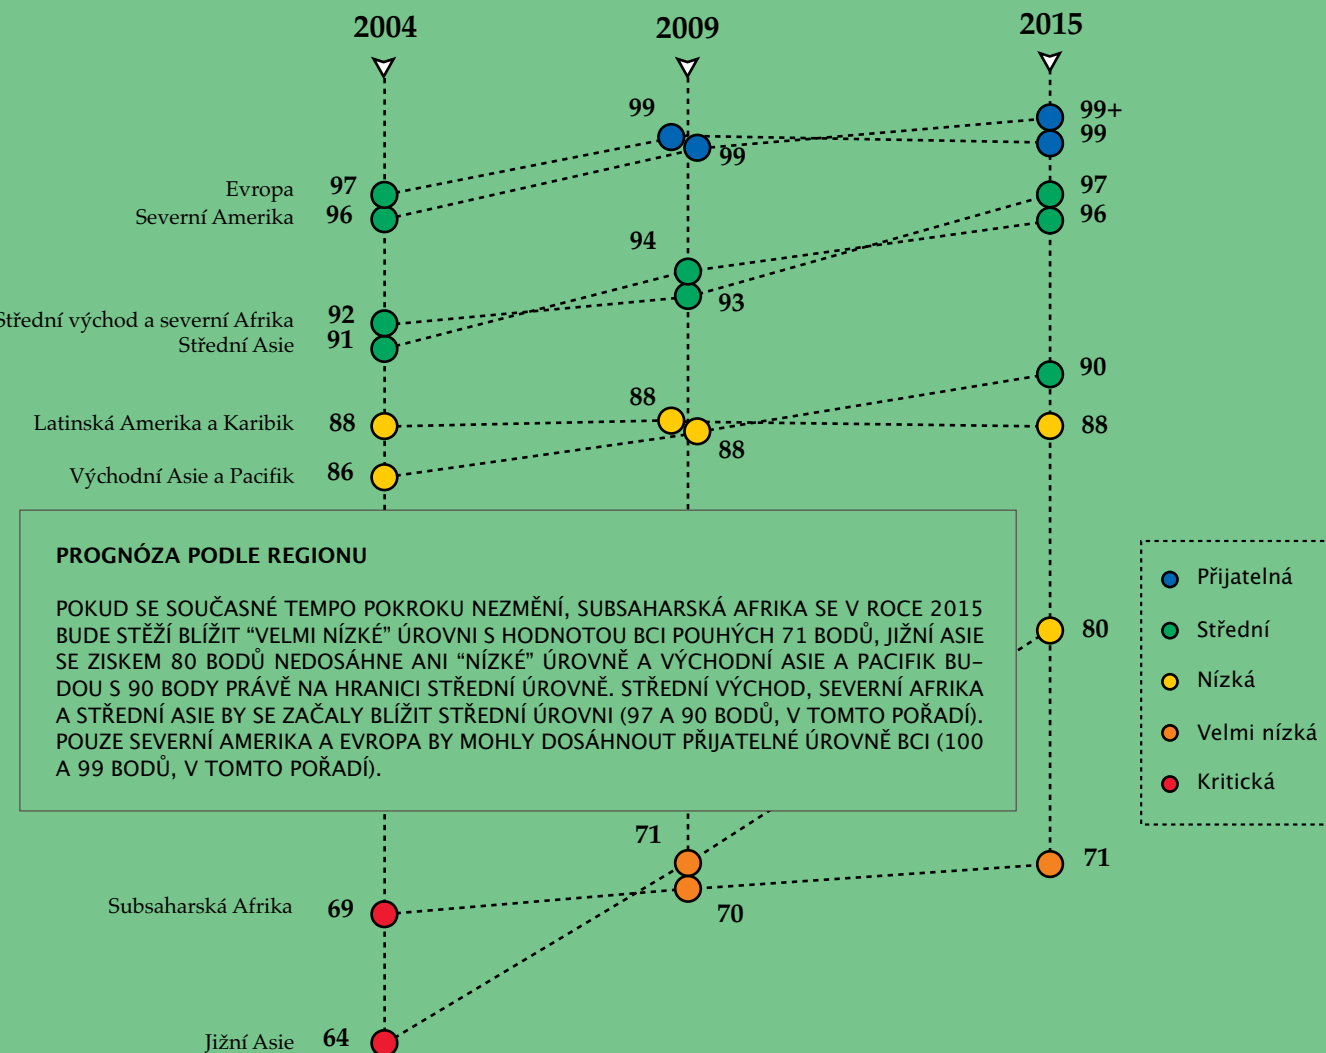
2004
2009
2015

99
99+
99
99
Evropa 97
Severní Amerika 96
97
96
94
93
Střední východ a severní Afrika 92
Střední Asie 91
90
88
Latinská Amerika a Karibik 88
88
88
Východní Asie a Pacifik 86

PROGNÓZA PODLE REGIONU

POKUD SE SOUČASNÉ TEMPO POKROKU NEZMĚNÍ, SUBSAHARSKÁ AFRIKA SE V ROCE 2015 BUDE STĚŽÍ BLÍŽIT “VELMI NÍZKÉ” ÚROVNI S HODNOTOU BCI POUHÝCH 71 BODŮ, JIŽNÍ ASIE SE ZISKEM 80 BODŮ NEDOSÁHNE ANI “NÍZKÉ” ÚROVNĚ A VÝCHODNÍ ASIE A PACIFIK BUDOU S 90 BODY PRÁVĚ NA HRANICI STŘEDNÍ ÚROVNĚ. STŘEDNÍ VÝCHOD, SEVERNÍ AFRIKA A STŘEDNÍ ASIE BY SE ZAČALY BLÍŽIT STŘEDNÍ ÚROVNI (97 A 90 BODŮ, V TOMTO POŘADÍ). POUZE SEVERNÍ AMERIKA A EVROPA BY MOHLY DOSÁHNOUT PŘIJATELNÉ ÚROVNĚ BCI (100 A 99 BODŮ, V TOMTO POŘADÍ).

80

Přijatelná
Střední
Nízká
Velmi nízká
Kritická

71
71
Subsaharská Afrika 69
70
Jižní Asie 64